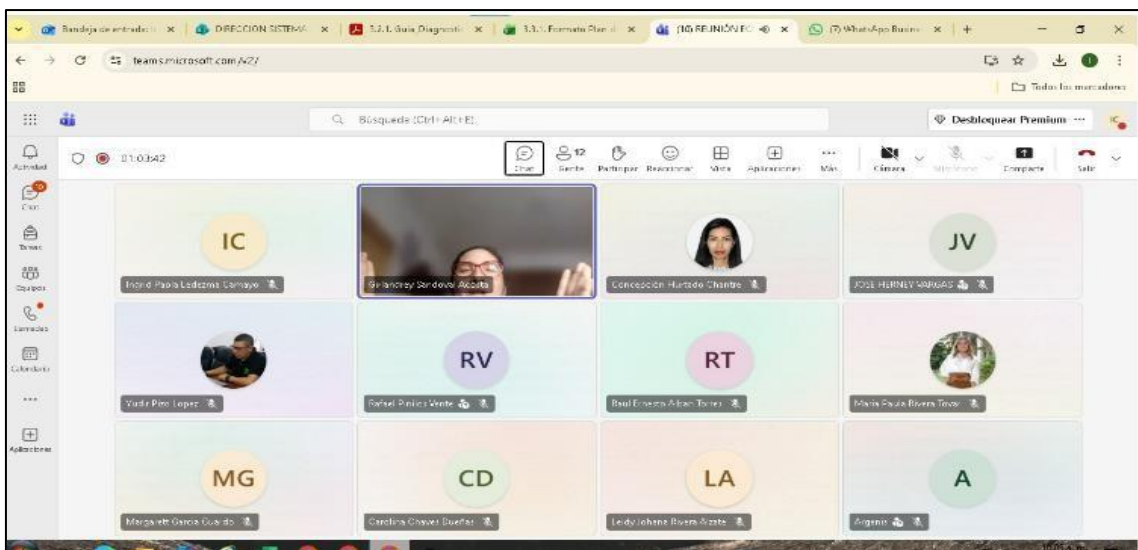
Bandeja de entrada | DIRECCION SISTEMA | 3.3.1. Guía Diagnósti | 3.3.1. Formato Plan d | (10) REUNIÓN FC | (7) WhatsApp Busine | +

teams.microsoft.com/v2/

Todos los marcadores

Búsqueda (Ctrl+Alt+E)

Desbloquear Premium ···

Actividad

Chat

Tareas

Equipos

Llamadas

Calendario

···

Aplicaciones

01:03:42

Chat

12 Gente

Participar

Reaccionar

Vista

Aplicaciones

Más

Cámara

Micrófono

Compartir

Salir

IC

Ingrid Paola Ledezma Camayo

Gylancrey Sandoval Acosta

Concepción Hurtado Chantre

JV

JOSE HERNEY VARGAS

Yudir Pito Lopez

RV

Rafael Piniica Vente

RT

Raul Ernesto Alcón Torres

Maria Paula Rivera Tovar

MG

Margarett Garcia Guardo

CD

Carolina Chavez Dueñas

LA

Leidy Johana Rivera Arzate

A

Argenis